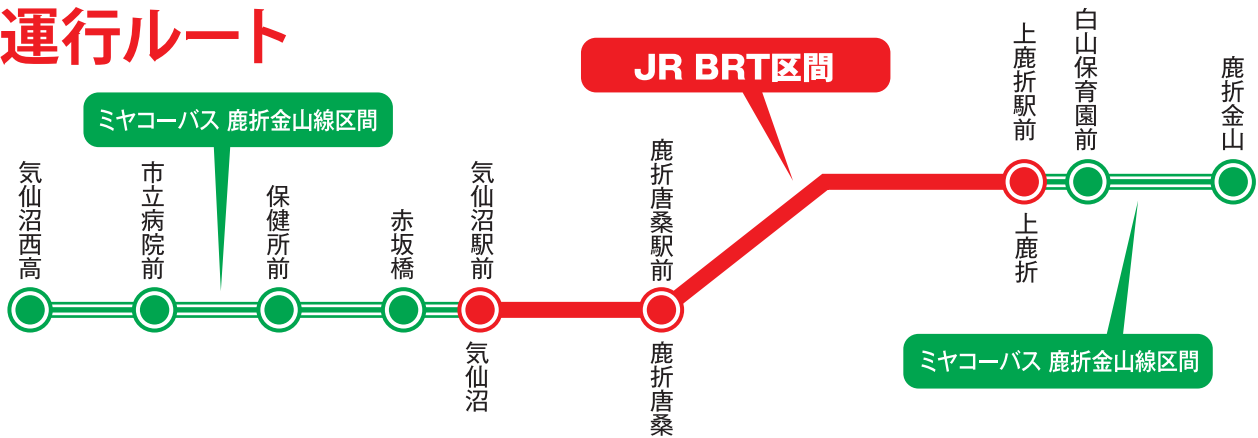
運行ルート

JR BRT区間

ミヤコーバス 鹿折金山線区間

気仙沼西高

市立病院前

保健所前

赤坂橋

気仙沼駅前

気仙沼

鹿折唐桑駅前

鹿折唐桑

上鹿折駅前

上鹿折

白山保育園前

鹿折金山

ミヤコーバス 鹿折金山線区間